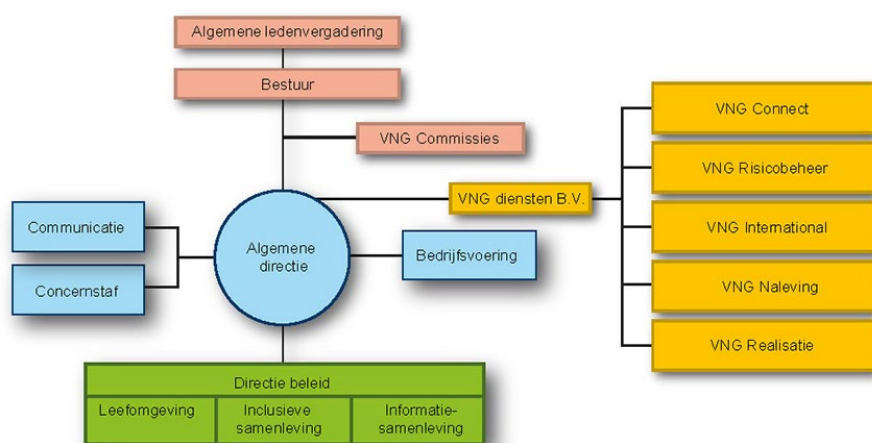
Algemene ledenvergadering

Bestuur

VNG Commissies

VNG diensten B.V.

VNG Connect

VNG Risicobeheer

VNG International

VNG Naleving

VNG Realisatie

Communicatie

Concernstaf

Algemene directie

Bedrijfsvoering

Directie beleid

Leefomgeving

Inclusieve samenleving

Informatie-samenleving